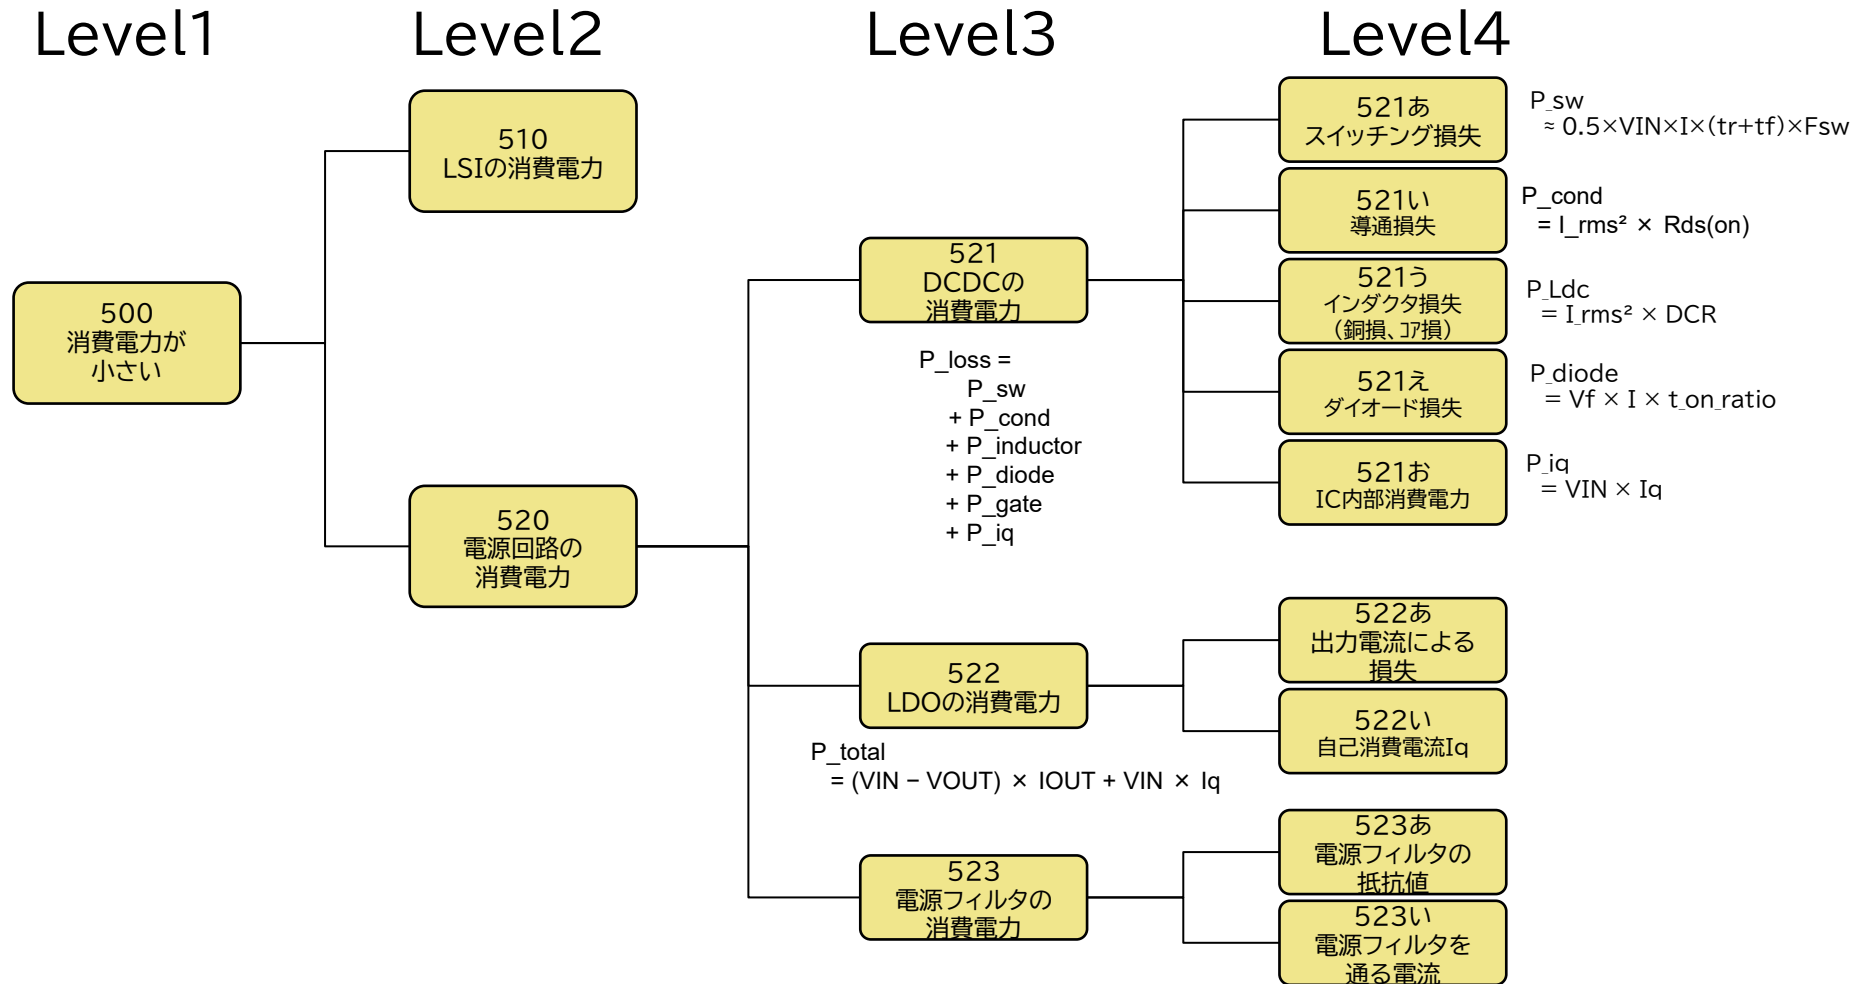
Level1

Level2

Level3

Level4

500
消費電力が
小さい

510
LSIの消費電力

520
電源回路の
消費電力

521
DCDCの
消費電力

P_loss =
P_sw
+ P_cond
+ P_inductor
+ P_diode
+ P_gate
+ P_iq

522
LDOの消費電力

P_total
= (VIN − VOUT) × IOUT + VIN × Iq

523
電源フィルタの
消費電力

521あ
スイッチング損失

P_sw
≈ 0.5×VIN×I×(tr+tf)×Fsw

521い
導通損失

P_cond
= I_rms² × Rds(on)

521う
インダクタ損失
(銅損、コア損)

P_Ldc
= I_rms² × DCR

521え
ダイオード損失

P_diode
= Vf × I × t_on_ratio

521お
IC内部消費電力

P_iq
= VIN × Iq

522あ
出力電流による
損失

522い
自己消費電流Iq

523あ
電源フィルタの
抵抗値

523い
電源フィルタを
通る電流